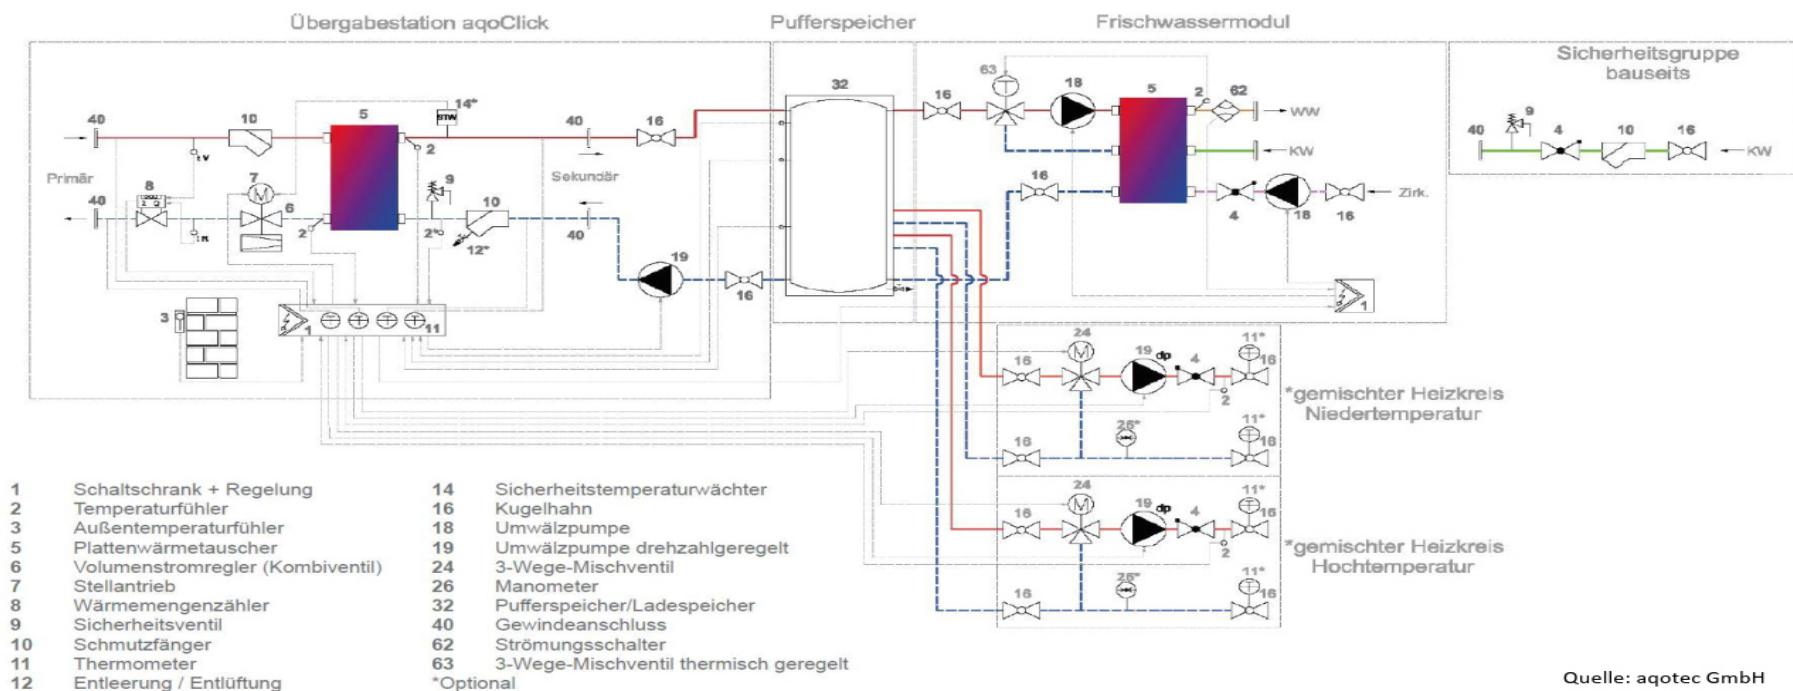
Übergabestation aqoClick

Pufferspeicher

Frischwassermodul

Sicherheitsgruppe bauseits

40
10
5
14*
STW
40
16
32
16
63
18
5
2
62
WW
KW
Zirk.
Primär
2
V
8
7
M
6
R
2
9
10
2*
12*
Sekundär
40
19
16
3
1
11
16
4
18
16
40
9
4
10
16
KW
24
M
16
19 dp
4
11*
16
2
*gemischter Heizkreis Niedertemperatur
26*
16
11*
16
24
M
16
19 dp
4
11*
16
2
*gemischter Heizkreis Hochtemperatur
26*
16
11*
16

1 Schaltschrank + Regelung
2 Temperaturfühler
3 Außentemperaturfühler
5 Plattenwärmetauscher
6 Volumenstromregler (Kombiventil)
7 Stellantrieb
8 Wärmemengenzähler
9 Sicherheitsventil
10 Schmutzfänger
11 Thermometer
12 Entleerung / Entlüftung

14 Sicherheitstemperaturwächter
16 Kugelhahn
18 Umwälzpumpe
19 Umwälzpumpe drehzahlgeregelt
24 3-Wege-Mischventil
26 Manometer
32 Pufferspeicher/Ladespeicher
40 Gewindeanschluss
62 Strömungsschalter
63 3-Wege-Mischventil thermisch geregelt
*Optional

Quelle: aqotec GmbH